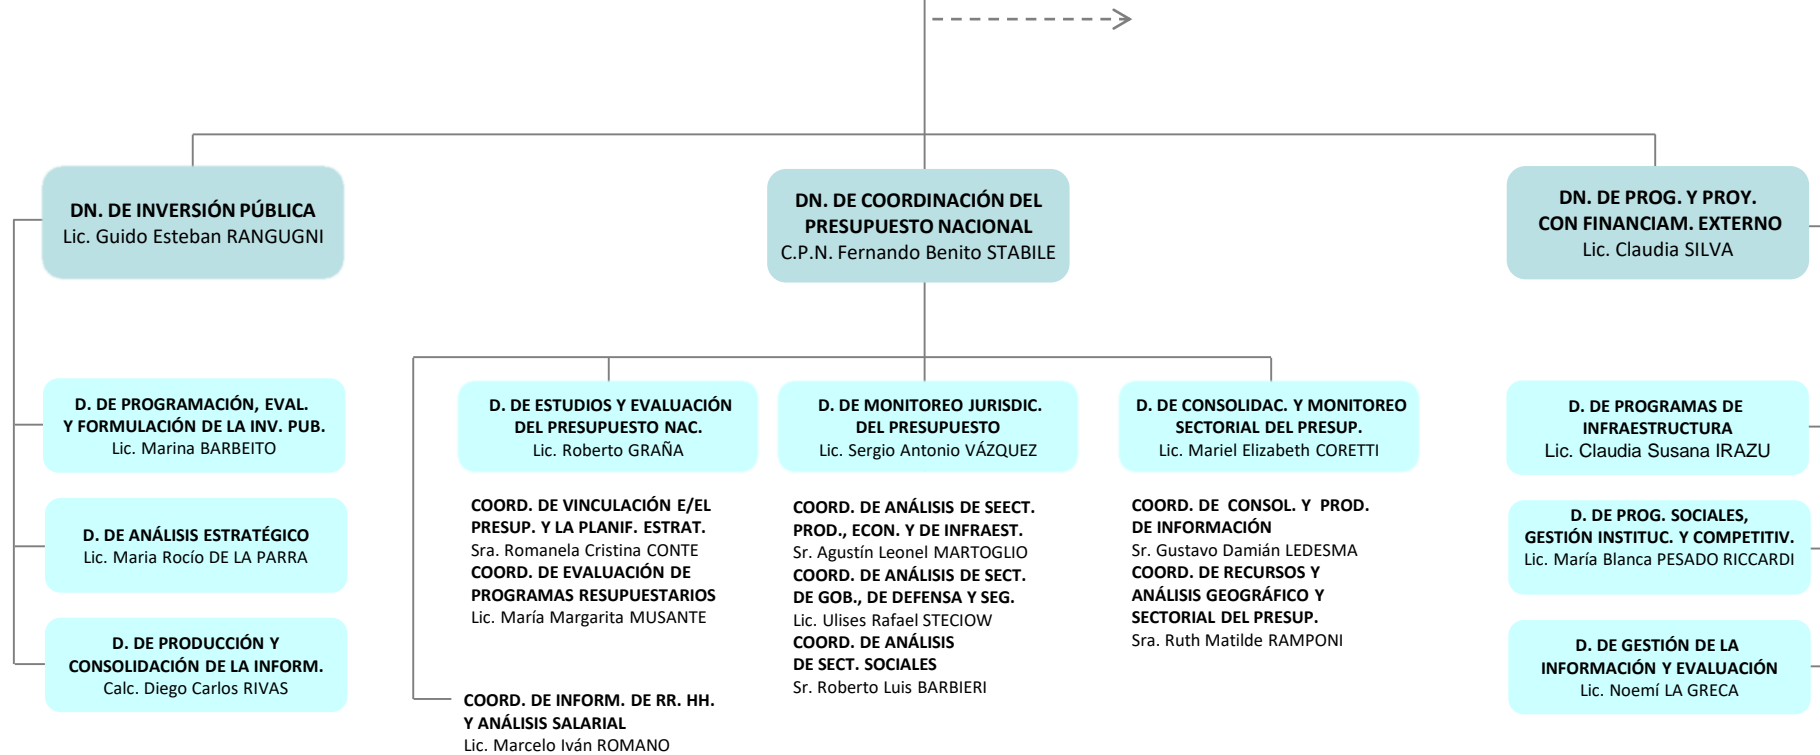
DN. DE INVERSIÓN PÚBLICA
Lic. Guido Esteban RANGUGNI

DN. DE COORDINACIÓN DEL PRESUPUESTO NACIONAL
C.P.N. Fernando Benito STABILE

DN. DE PROG. Y PROY. CON FINANCIAM. EXTERNO
Lic. Claudia SILVA

D. DE PROGRAMACIÓN, EVAL. Y FORMULACIÓN DE LA INV. PUB.
Lic. Marina BARBEITO

D. DE ANÁLISIS ESTRATÉGICO
Lic. Maria Rocío DE LA PARRA

D. DE PRODUCCIÓN Y CONSOLIDACIÓN DE LA INFORM.
Calc. Diego Carlos RIVAS

D. DE ESTUDIOS Y EVALUACIÓN DEL PRESUPUESTO NAC.
Lic. Roberto GRAÑA

COORD. DE VINCULACIÓN E/EL PRESUP. Y LA PLANIF. ESTRAT.
Sra. Romanela Cristina CONTE
COORD. DE EVALUACIÓN DE PROGRAMAS RESUPUESTARIOS
Lic. María Margarita MUSANTE

COORD. DE INFORM. DE RR. HH. Y ANÁLISIS SALARIAL
Lic. Marcelo Iván ROMANO

D. DE MONITOREO JURISDIC. DEL PRESUPUESTO
Lic. Sergio Antonio VÁZQUEZ

COORD. DE ANÁLISIS DE SEECT. PROD., ECON. Y DE INFRAEST.
Sr. Agustín Leonel MARTOGLIO
COORD. DE ANÁLISIS DE SECT. DE GOB., DE DEFENSA Y SEG.
Lic. Ulises Rafael STECIOW
COORD. DE ANÁLISIS DE SECT. SOCIALES
Sr. Roberto Luis BARBIERI

D. DE CONSOLIDAC. Y MONITOREO SECTORIAL DEL PRESUP.
Lic. Mariel Elizabeth CORETTI

COORD. DE CONSOL. Y PROD. DE INFORMACIÓN
Sr. Gustavo Damián LEDESMA
COORD. DE RECURSOS Y ANÁLISIS GEOGRÁFICO Y SECTORIAL DEL PRESUP.
Sra. Ruth Matilde RAMPONI

D. DE PROGRAMAS DE INFRAESTRUCTURA
Lic. Claudia Susana IRAZU

D. DE PROG. SOCIALES, GESTIÓN INSTITUC. Y COMPETITIV.
Lic. María Blanca PESADO RICCARDI

D. DE GESTIÓN DE LA INFORMACIÓN Y EVALUACIÓN
Lic. Noemí LA GRECA